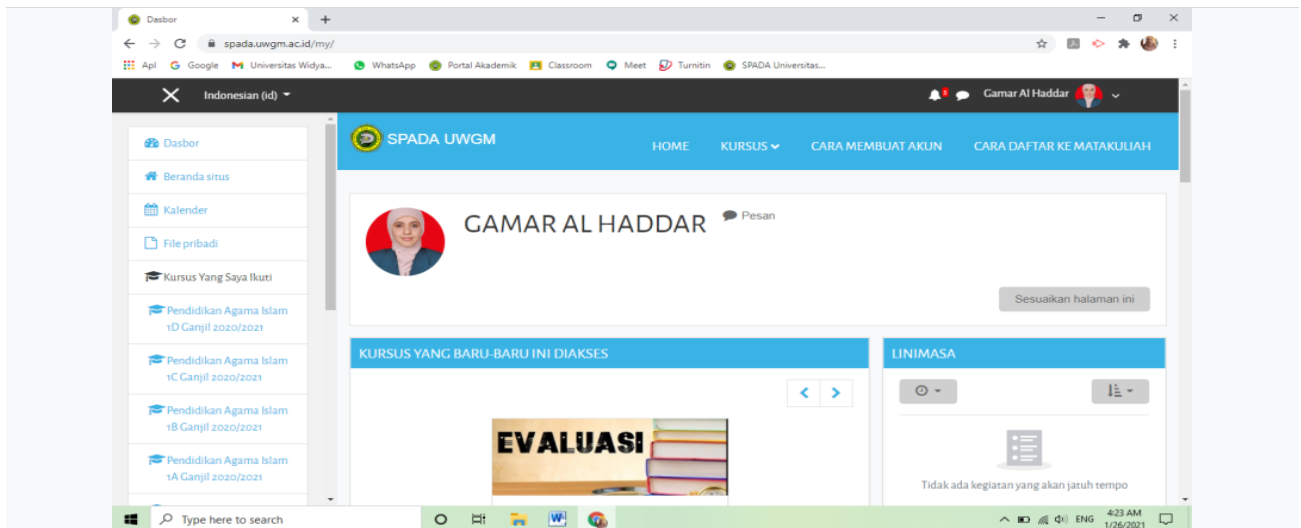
Dasbor

spada.uwgm.ac.id/my/

Apl  Google  Universitas Widya...  WhatsApp  Portal Akademik  Classroom  Meet  Turnitin  SPADA Universitas...

Indonesian (id)

Gamar Al Haddar

Dasbor

Beranda situs

Kalender

File pribadi

Kursus Yang Saya Ikuti

Pendidikan Agama Islam 1D Ganjil 2020/2021

Pendidikan Agama Islam 1C Ganjil 2020/2021

Pendidikan Agama Islam 1B Ganjil 2020/2021

Pendidikan Agama Islam 1A Ganjil 2020/2021

SPADA UWGM

HOME  KURSUS  CARA MEMBUAT AKUN  CARA DAFTAR KE MATAKULIAH

GAMAR AL HADDAR

Pesan

Sesuaikan halaman ini

KURSUS YANG BARU-BARU INI DIAKSES

EVALUASI

LINIMASA

Tidak ada kegiatan yang akan jatuh tempo

Type here to search

ENG  4:23 AM 1/26/2021